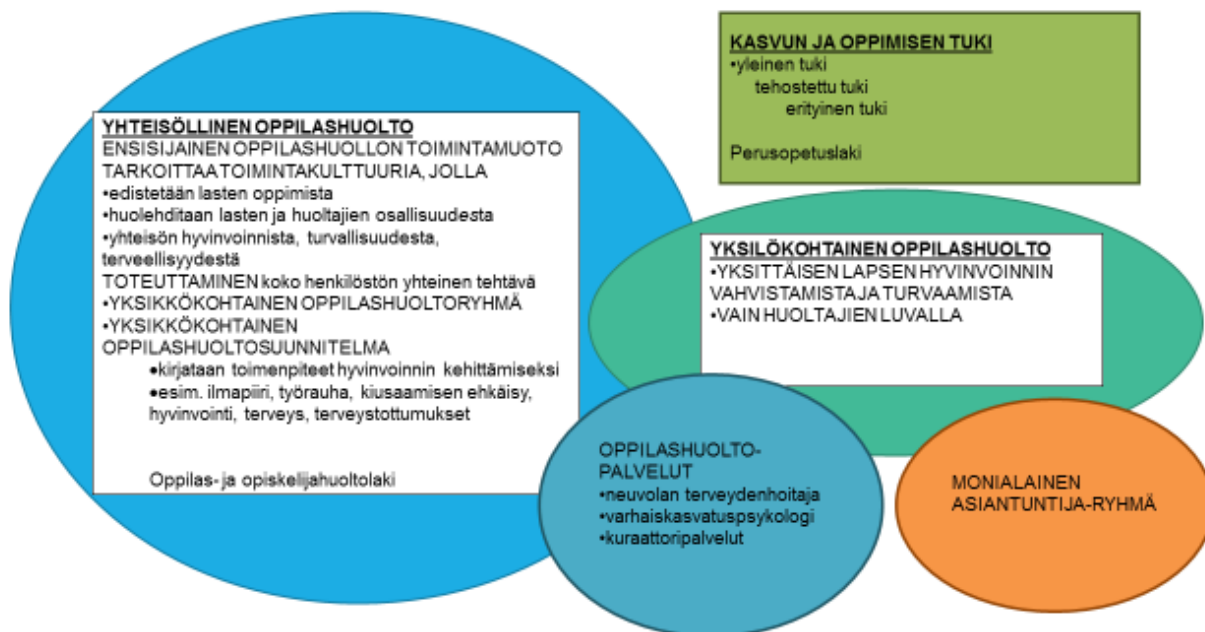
YHTEISÖLLINEN OPPILASHUOLTO
ENSISIJAINEN OPPILASHUOLLON TOIMINTAMUOTO TARKOITTAA TOIMINTAKULTTUURIA, JOLLA
•edistetään lasten oppimista
•huolehditaan lasten ja huoltajien osallisuudesta
•yhteisön hyvinvoinnista, turvallisuudesta, terveellisyydestä
TOTEUTTAMINEN koko henkilöstön yhteinen tehtävä
•YKSIKKÖKOHTAINEN OPPILASHUOLTORYHMÄ
•YKSIKKÖKOHTAINEN OPPILASHUOLTOSUUNNITELMA
•kirjataan toimenpiteet hyvinvoinnin kehittämiseksi
•esim. ilmapiiri, työrauha, kiusaamisen ehkäisy, hyvinvointi, terveys, terveystottumukset

Oppilas- ja opiskelijahuoltolaki

KASVUN JA OPPIMISEN TUKI
•yleinen tuki
tehostettu tuki
erityinen tuki

Perusopetuslaki

YKSILÖKOHTAINEN OPPILASHUOLTO
•YKSITTÄISEN LAPSEN HYVINVOINNIN VAHVISTAMISTA JA TURVAAMISTA
•VAIN HUOLTAJIEN LUVALLA

OPPILASHUOLTO-PALVELUT
•neuvolan terveydenhoitaja
•varhaiskasvatuspsykologi
•kuraattoripalvelut

MONIALAINEN ASIANTUNTIJA-RYHMÄ